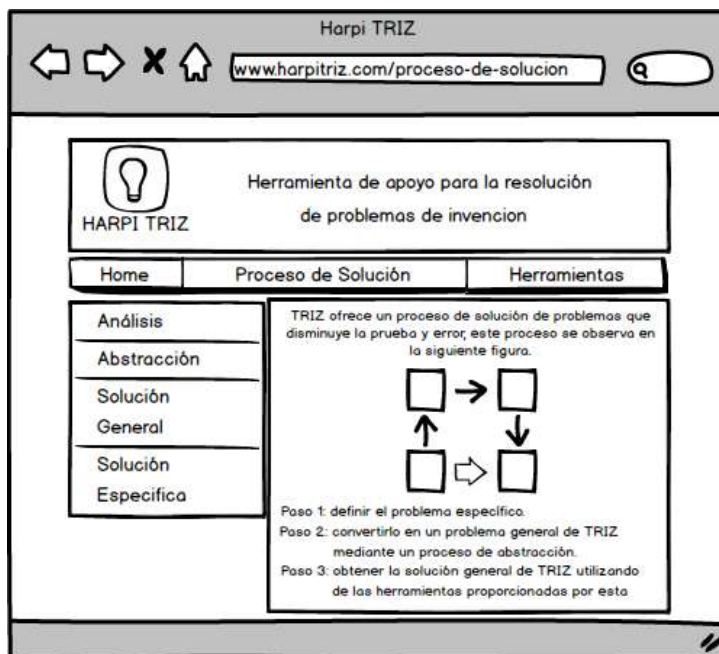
Harpi TRIZ

www.harpitriz.com/proceso-de-solucion

HARPI TRIZ

Herramienta de apoyo para la resolución de problemas de invencion

| Home | Proceso de Solución | Herramientas |
|---|---|---|

Análisis

Abstracción

Solución General

Solución Especifica

TRIZ ofrece un proceso de solución de problemas que disminuye la prueba y error, este proceso se observa en la siguiente figura.

Paso 1: definir el problema específico.
Paso 2: convertirlo en un problema general de TRIZ mediante un proceso de abstracción.
Paso 3: obtener la solución general de TRIZ utilizando de las herramientas proporcionadas por esta